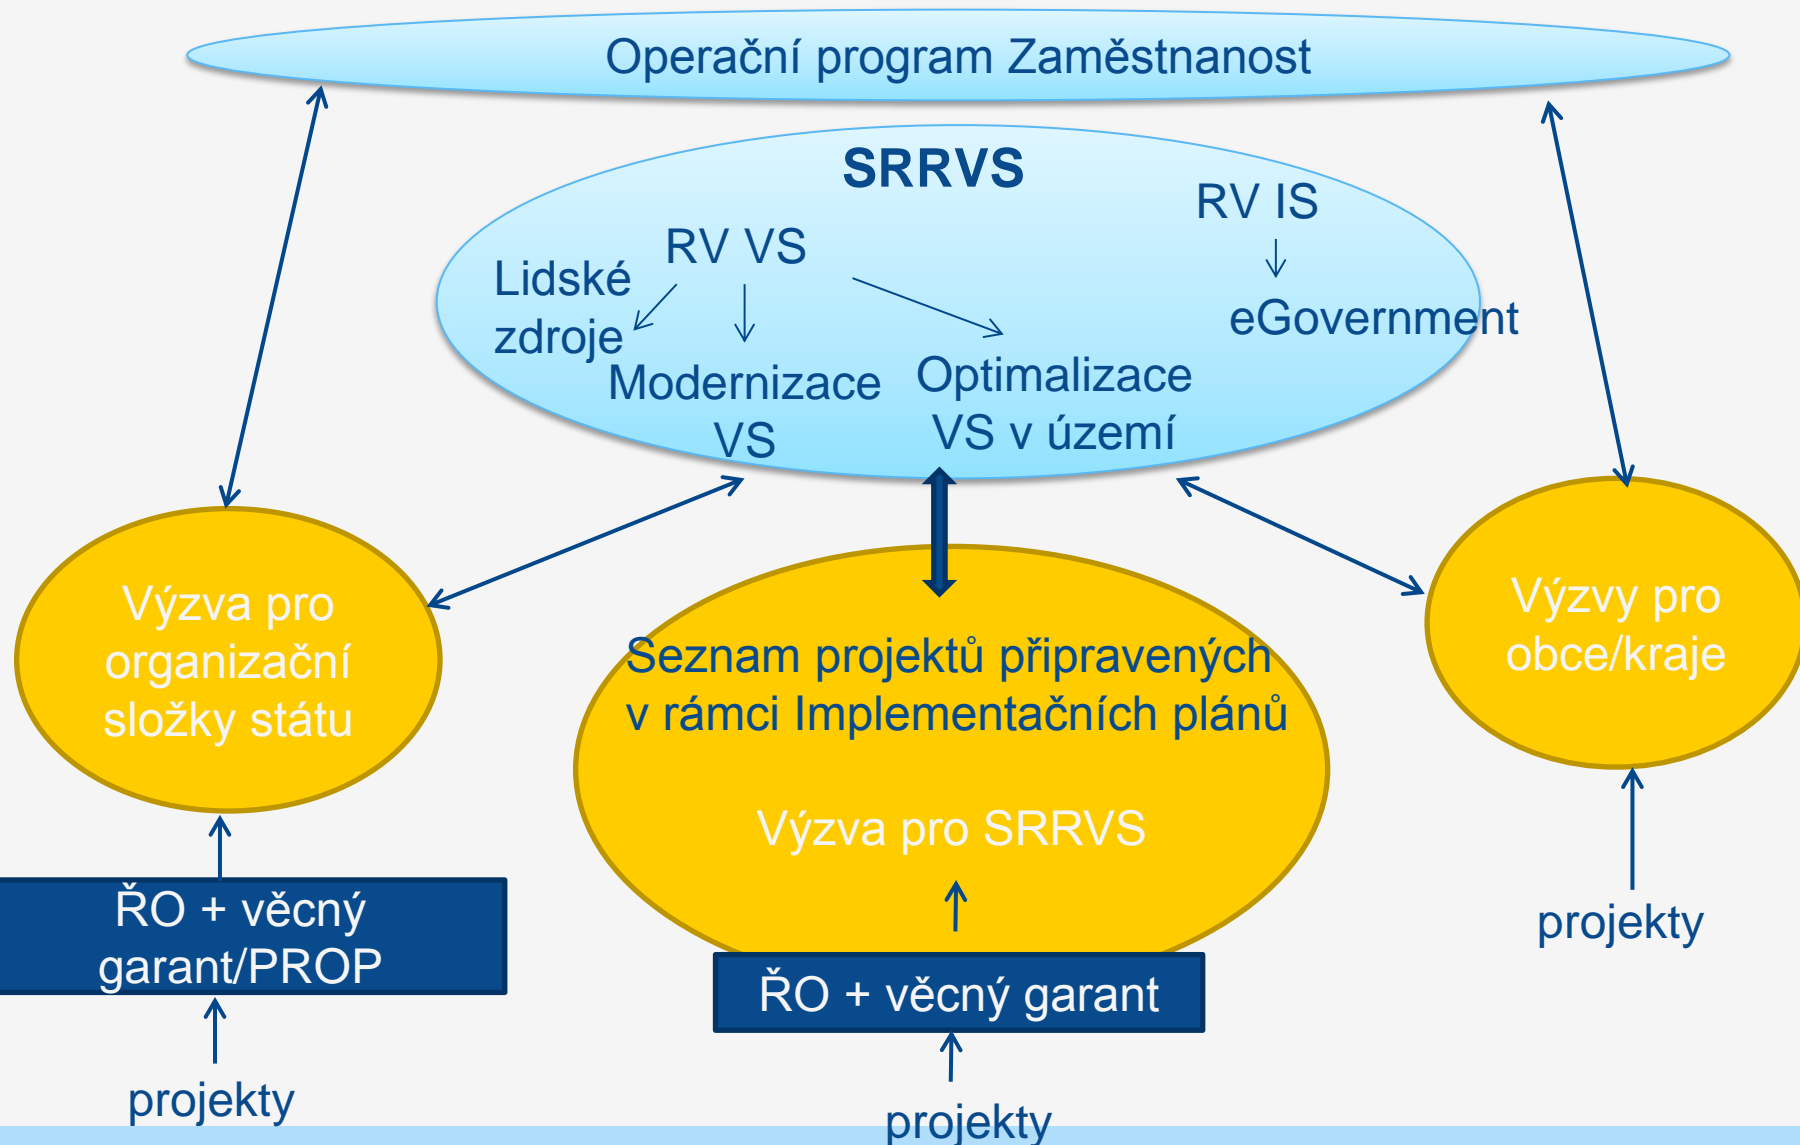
Operační program Zaměstnanost

SRRVS

RV VS

Lidské zdroje

Modernizace VS

Optimalizace VS v území

RV IS

eGovernment

Výzva pro organizační složky státu

Seznam projektů připravených v rámci Implementačních plánů

Výzva pro SRRVS

Výzvy pro obce/kraje

ŘO + věcný garant/PROP

projekty

ŘO + věcný garant

projekty

projekty